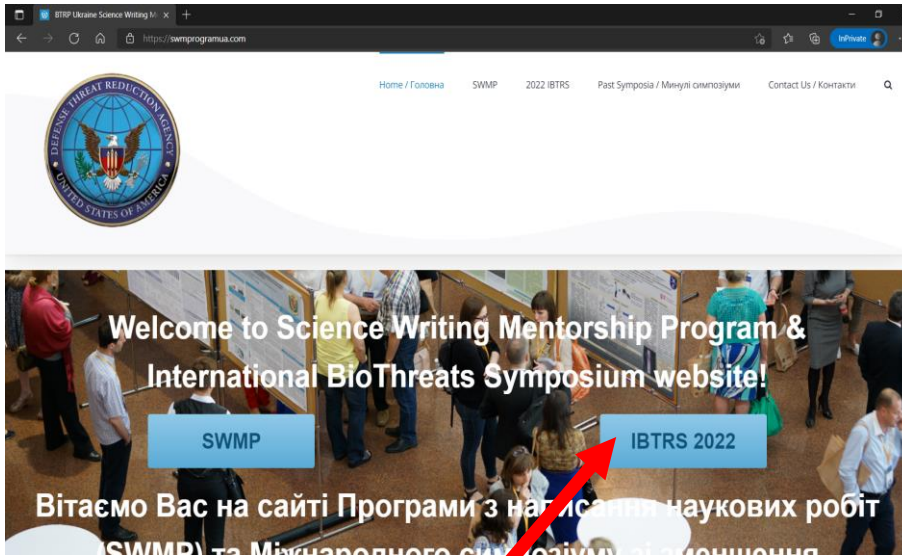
BTRP Ukraine Science Writing M

https://swmprogramua.com

InPrivate

DEFENSE THREAT REDUCTION AGENCY
UNITED STATES OF AMERICA

Home / Головна SWMP 2022 IBTRS Past Symposia / Минулі симпозіуми Contact Us / Контакти

Welcome to Science Writing Mentorship Program & International BioThreats Symposium website!

SWMP

IBTRS 2022

Вітаємо Вас на сайті Програми з на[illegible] наукових робіт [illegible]SWMP) та Міжнародного си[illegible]озіуму зі зменшення